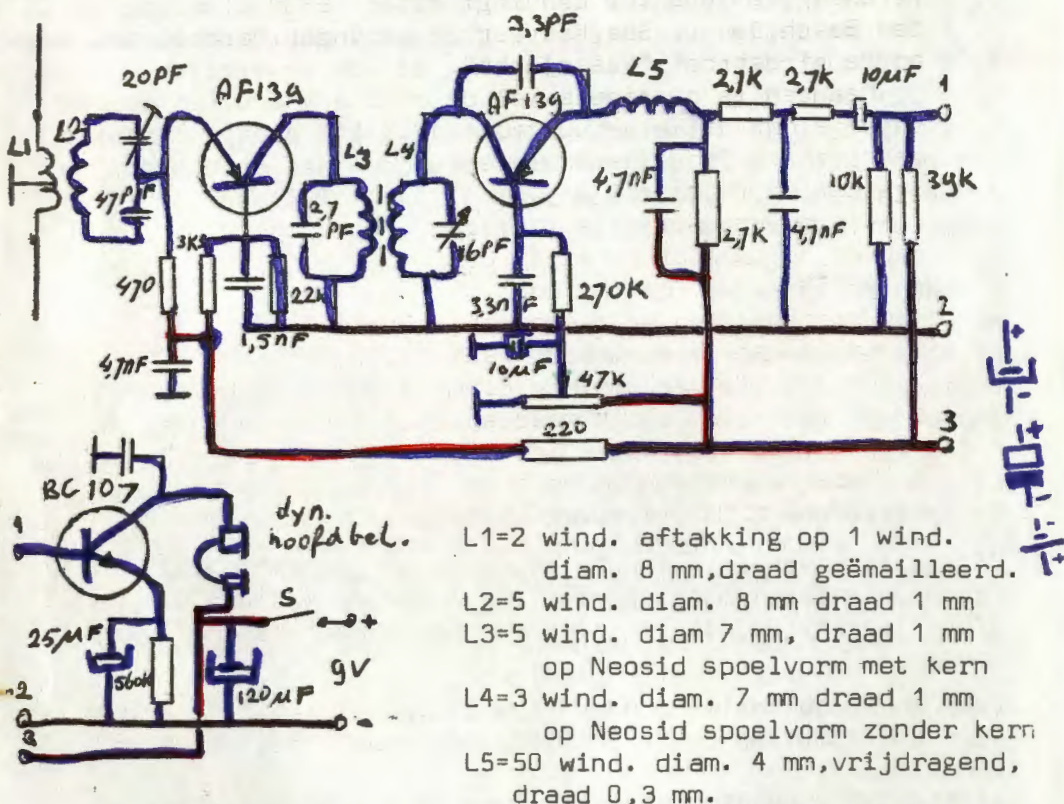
3,3PF
20PF
AF139
AF139
L5
2,7K
2,7K
10µF
1
L1
L2
47PF
L3
L4
2,7 PF
16PF
4,7nF
2,7K
4,7nF
10K
39K
3K3
470
22K
1,5nF
33nF
270K
2
4,7nF
10µF
47K
3
220
BC107
dyn. hoofdtel.
1
S
25µF
560K
120µF
9V
2
3

L1=2 wind. aftakking op 1 wind. diam. 8 mm,draad geëmailleerd.
L2=5 wind. diam. 8 mm draad 1 mm
L3=5 wind. diam 7 mm, draad 1 mm op Neosid spoelvorm met kern
L4=3 wind. diam. 7 mm draad 1 mm op Neosid spoelvorm zonder kern
L5=50 wind. diam. 4 mm,vrijdragend, draad 0,3 mm.